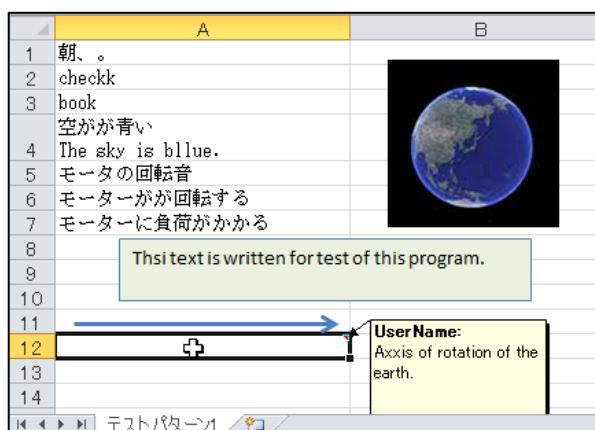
| | A | B |
|---|---|---|
| 1 | 朝、。 | |
| 2 | checkk | |
| 3 | book | |
| 4 | 空がが青い The sky is bllue. | |
| 5 | モータの回転音 | |
| 6 | モーターがが回転する | |
| 7 | モーターに負荷がかかる | |
| 8 | | |
| 9 | | |
| 10 | | |
| 11 | | |
| 12 | | |
| 13 | | |
| 14 | | |

Thsi text is written for test of this program.

UserName:
Axxis of rotation of the earth.

テストパターン1